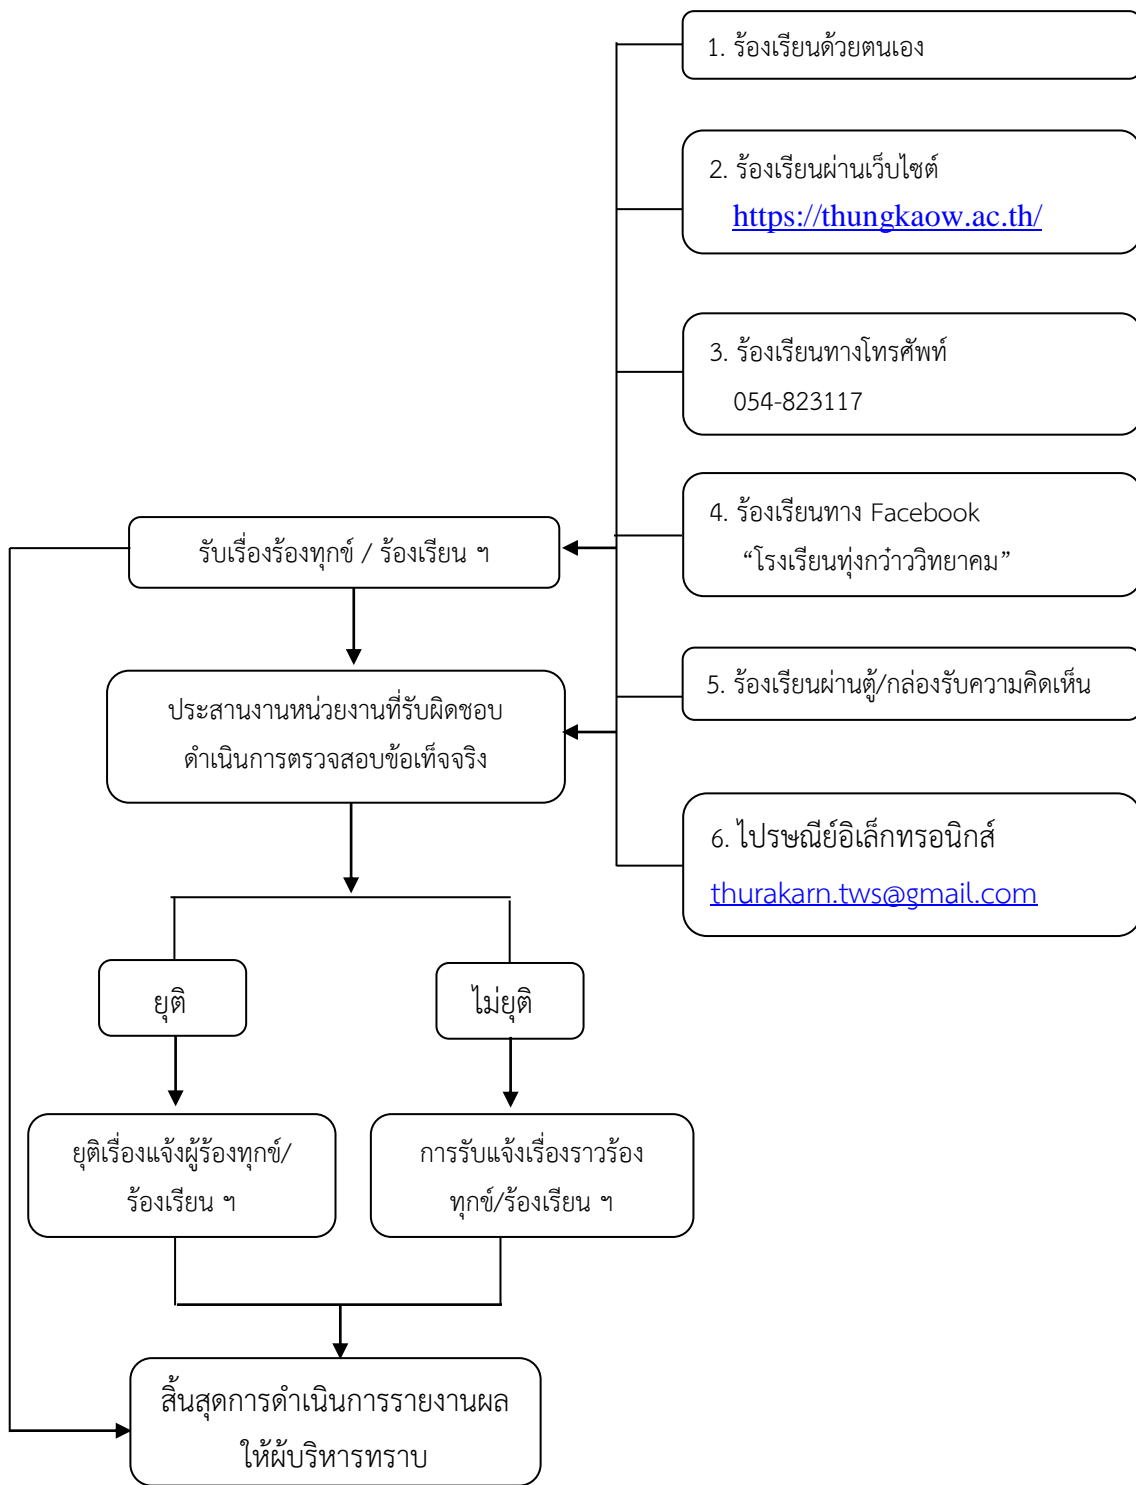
1. ร้องเรียนด้วยตนเอง

2. ร้องเรียนผ่านเว็บไซต์ https://thungkaow.ac.th/

3. ร้องเรียนทางโทรศัพท์ 054-823117

4. ร้องเรียนทาง Facebook “โรงเรียนทุ่งกว๋าววิทยาคม”

5. ร้องเรียนผ่านตู้/กล่องรับความคิดเห็น

6. ไปรษณีย์อิเล็กทรอนิกส์ thurakarn.tws@gmail.com

รับเรื่องร้องทุกข์ / ร้องเรียน ฯ

ประสานงานหน่วยงานที่รับผิดชอบ ดำเนินการตรวจสอบข้อเท็จจริง

ยุติ

ไม่ยุติ

ยุติเรื่องแจ้งผู้ร้องทุกข์/ร้องเรียน ฯ

การรับแจ้งเรื่องราวร้องทุกข์/ร้องเรียน ฯ

สิ้นสุดการดำเนินการรายงานผลให้ผับริหารทราบ